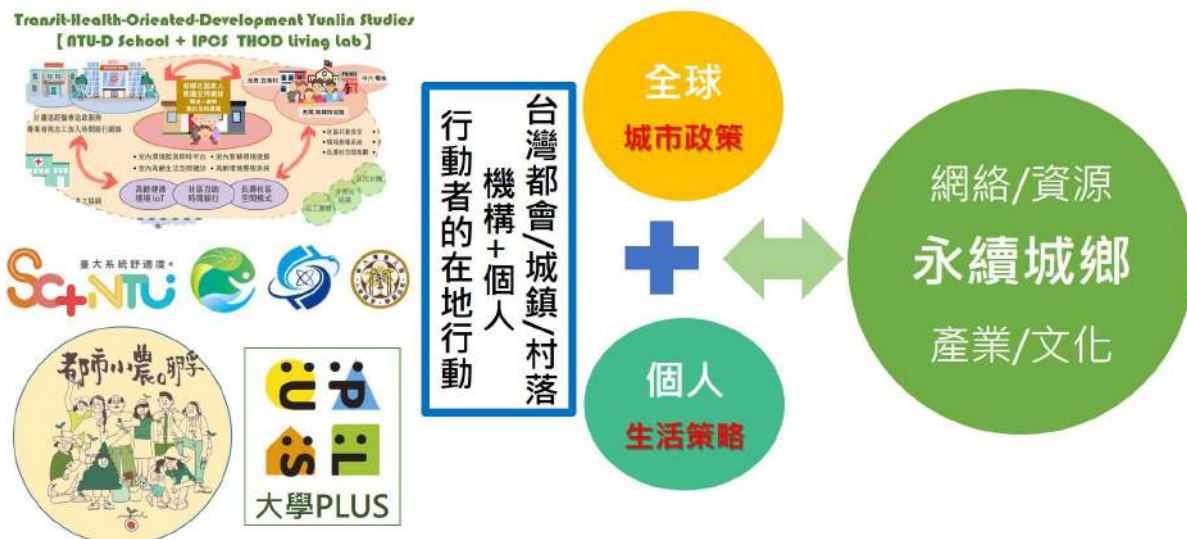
Transit-Health-Oriented-Development Yunlin Studies
【NTU-D School + IPCS THOD Living Lab】

臺大系統舒適度
SC+NTU

都市小農の耶學

大學PLUS

台灣都會/城鎮/村落
機構+個人
行動者的在地行動

全球
城市政策

個人
生活策略

網絡/資源
永續城鄉
產業/文化